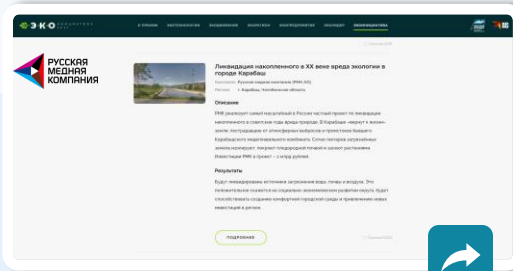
ЭКО

О ПРЕМИИ НАКОПЛЕННЫЙ ВОДНЫЙ ЭКОЛОГИЯ БИОРАЗНООБРАЗИЕ ВОЗДУХ ЭКОИНИЦИАТИВА

РУССКАЯ МЕДНАЯ КОМПАНИЯ

Ликвидация накопленного в XX веке вреда экологии в городе Карабаш

Компания: Русская медная компания (РМК АО)

Регион: г. Карабаш, Челябинская область

Описание

РМК реализует самый масштабный в России частный проект по ликвидации накопленного в советские годы вреда природе. В Карабаше «вернут к жизни» земли. Нестандартно от атмосферных выбросов и проектного бывшего Карабашского медеплавильного комбината. Сотни гектаров загрязненных земель рекультивируют, покроют плодородной почвой и засеют растениями. Инвестиции РМК в проект – 1 млрд рублей.

Результаты

Будут ликвидированы источники загрязнения воды, почвы и воздуха. Это положительно скажется на социально-экономическом развитии округа, будет способствовать созданию комфортной городской среды и привлечению новых инвестиций в регион.

ПОДРОБНЕЕ